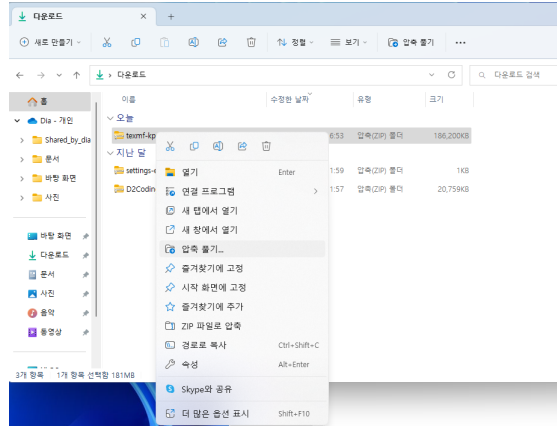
다운로드
+
새로 만들기
정렬
보기
압축 풀기
...
다운로드
다운로드 검색
홈
Dia - 개인
Shared_by_dia
문서
바탕 화면
사진
바탕 화면
다운로드
문서
사진
음악
동영상
이름
수정한 날짜
유형
크기
오늘
texmf-kp
6:53
압축(ZIP) 폴더
186,200KB
지난 달
settings-
1:59
압축(ZIP) 폴더
1KB
D2Codin
1:57
압축(ZIP) 폴더
20,759KB
열기
Enter
연결 프로그램
새 탭에서 열기
새 창에서 열기
압축 풀기...
즐겨찾기에 고정
시작 화면에 고정
즐겨찾기에 추가
ZIP 파일로 압축
경로로 복사
Ctrl+Shift+C
속성
Alt+Enter
Skype와 공유
더 많은 옵션 표시
Shift+F10
3개 항목
1개 항목 선택함 181MB